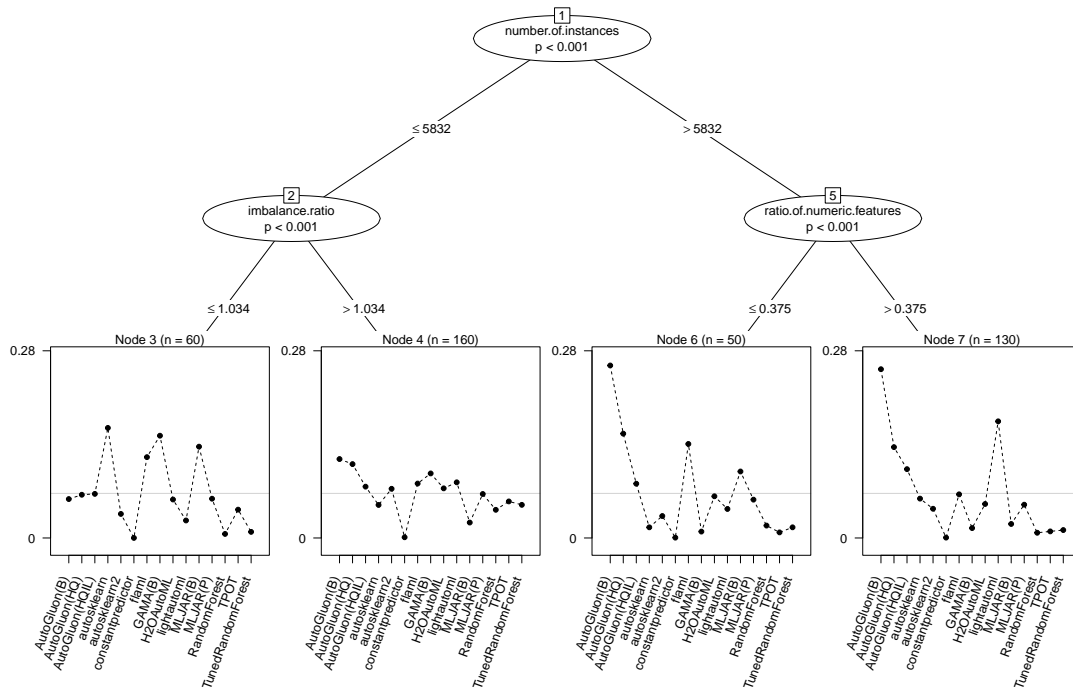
1
number.of.instances
p < 0.001

≤ 5832

> 5832

2
imbalance.ratio
p < 0.001

≤ 1.034

> 1.034

5
ratio.of.numeric.features
p < 0.001

≤ 0.375

> 0.375

Node 3 (n = 60)
0.28
0
AutoGluon(B)
AutoGluon(HQ)
AutoGluon(HQIL)
autosklearn
autosklearn2
constantpredictor
flaml
GAMA(B)
H2OAutoML
lightautoml
MLJAR(B)
MLJAR(P)
RandomForest
TPOT
TunedRandomForest

Node 4 (n = 160)
0.28
0
AutoGluon(B)
AutoGluon(HQ)
AutoGluon(HQIL)
autosklearn
autosklearn2
constantpredictor
flaml
GAMA(B)
H2OAutoML
lightautoml
MLJAR(B)
MLJAR(P)
RandomForest
TPOT
TunedRandomForest

Node 6 (n = 50)
0.28
0
AutoGluon(B)
AutoGluon(HQ)
AutoGluon(HQIL)
autosklearn
autosklearn2
constantpredictor
flaml
GAMA(B)
H2OAutoML
lightautoml
MLJAR(B)
MLJAR(P)
RandomForest
TPOT
TunedRandomForest

Node 7 (n = 130)
0.28
0
AutoGluon(B)
AutoGluon(HQ)
AutoGluon(HQIL)
autosklearn
autosklearn2
constantpredictor
flaml
GAMA(B)
H2OAutoML
lightautoml
MLJAR(B)
MLJAR(P)
RandomForest
TPOT
TunedRandomForest